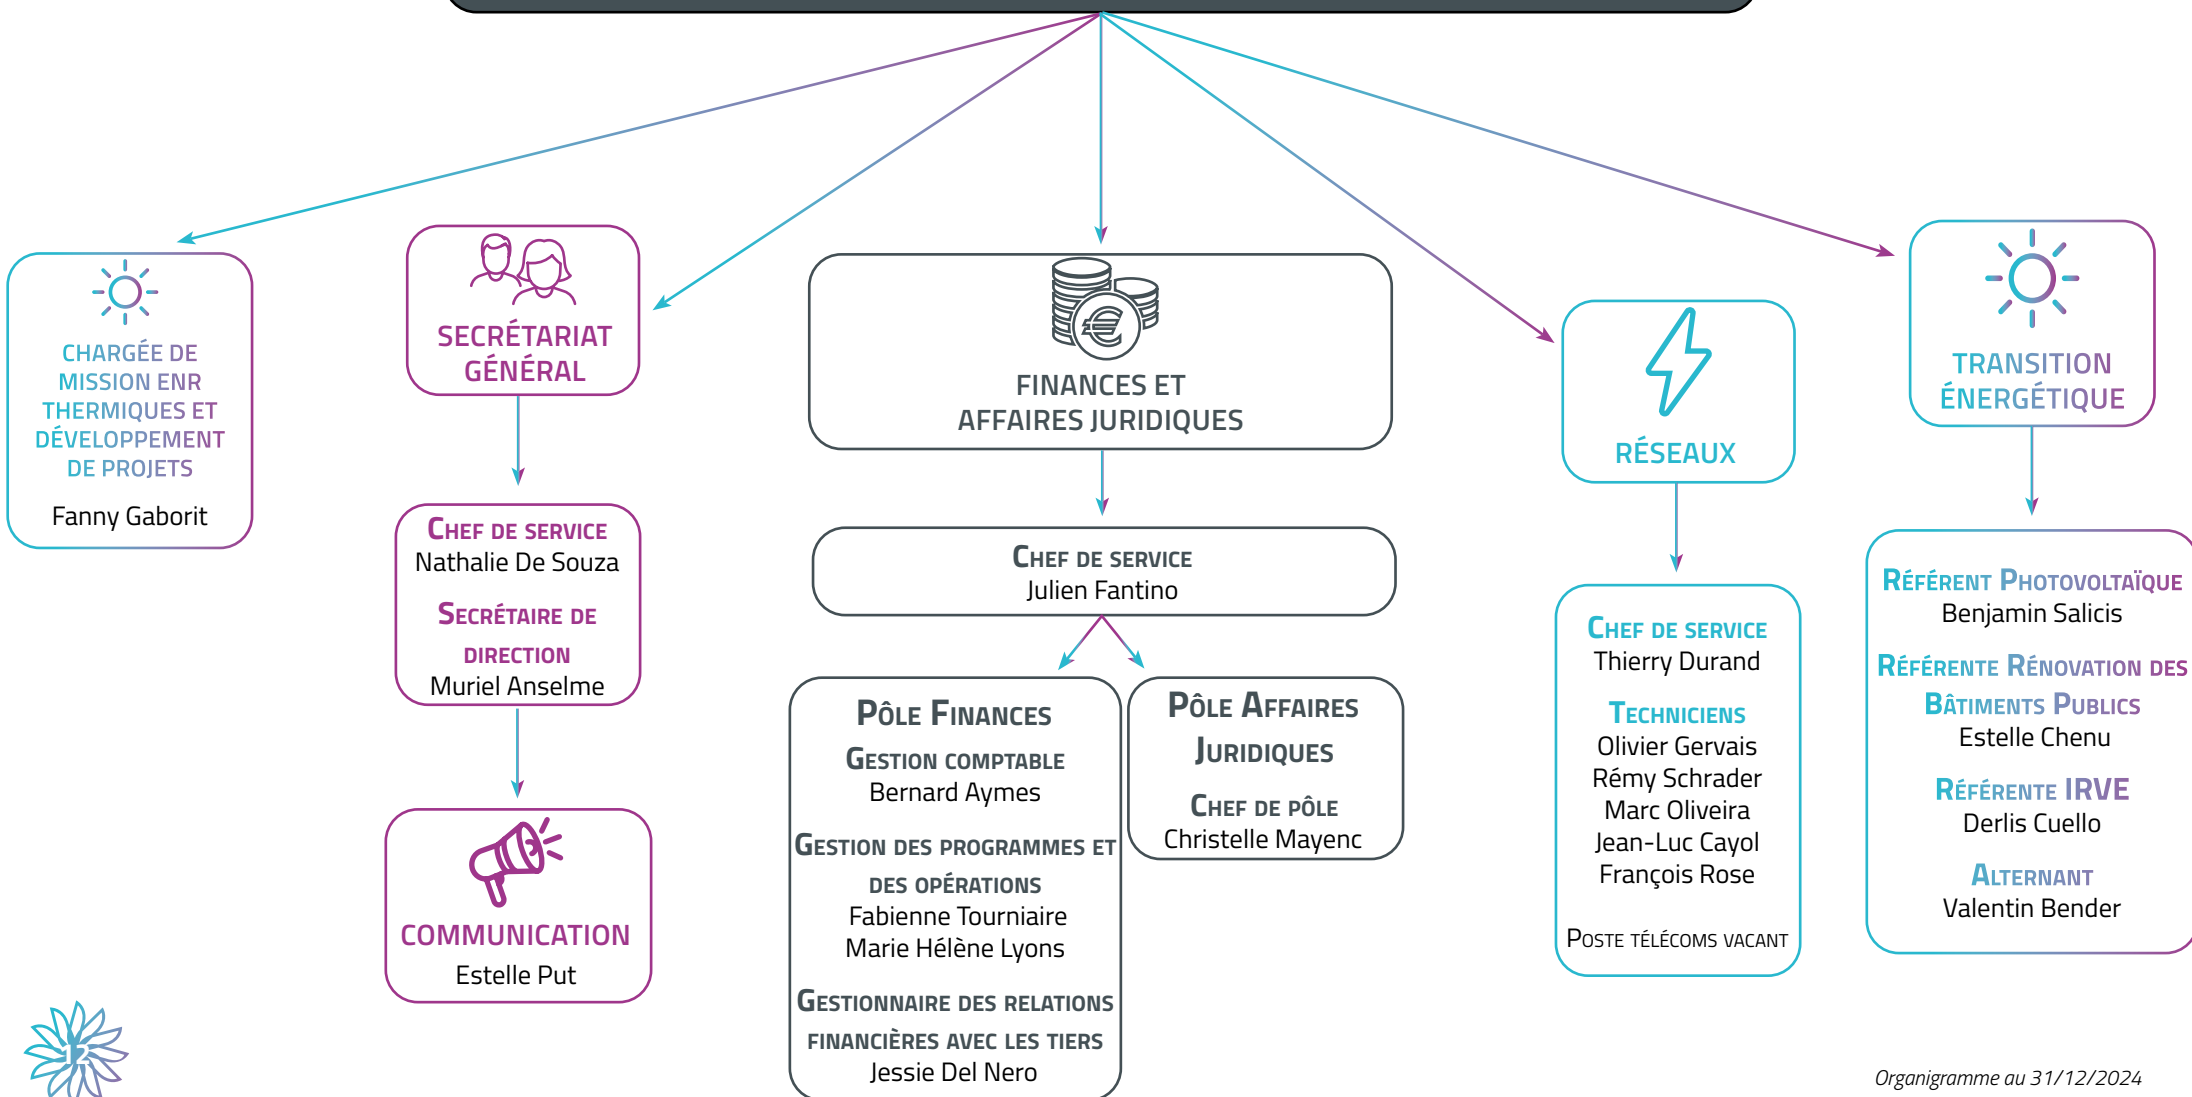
CHARGÉE DE MISSION ENR THERMIQUES ET DÉVELOPPEMENT DE PROJETS

Fanny Gaborit

SECRÉTARIAT GÉNÉRAL

CHEF DE SERVICE
Nathalie De Souza

SECRÉTAIRE DE DIRECTION
Muriel Anselme

COMMUNICATION
Estelle Put

FINANCES ET AFFAIRES JURIDIQUES

CHEF DE SERVICE
Julien Fantino

PÔLE FINANCES

GESTION COMPTABLE
Bernard Aymes

GESTION DES PROGRAMMES ET DES OPÉRATIONS
Fabienne Tourniaire
Marie Hélène Lyons

GESTIONNAIRE DES RELATIONS FINANCIÈRES AVEC LES TIERS
Jessie Del Nero

PÔLE AFFAIRES JURIDIQUES

CHEF DE PÔLE
Christelle Mayenc

RÉSEAUX

CHEF DE SERVICE
Thierry Durand

TECHNICIENS
Olivier Gervais
Rémy Schrader
Marc Oliveira
Jean-Luc Cayol
François Rose

POSTE TÉLÉCOMS VACANT

TRANSITION ÉNERGÉTIQUE

RÉFÉRENT PHOTOVOLTAÏQUE
Benjamin Salicis

RÉFÉRENTE RÉNOVATION DES BÂTIMENTS PUBLICS
Estelle Chenu

RÉFÉRENTE IRVE
Derlis Cuello

ALTERNANT
Valentin Bender

Organigramme au 31/12/2024